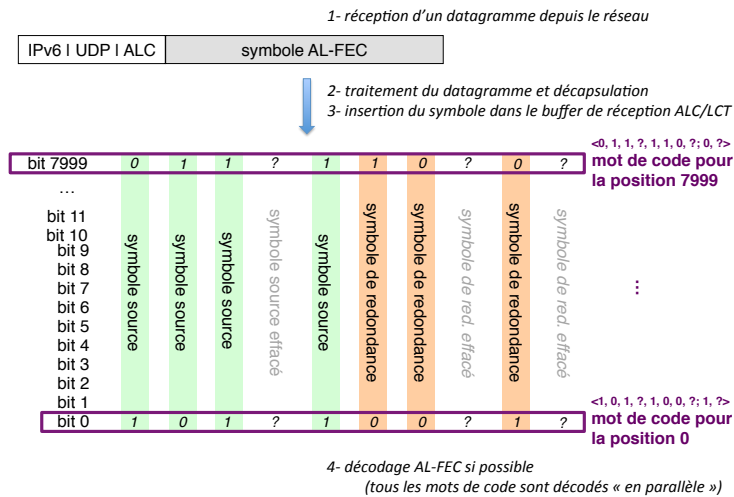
1- réception d'un datagramme depuis le réseau

IPv6 | UDP | ALC | symbole AL-FEC

2- traitement du datagramme et décapsulation
3- insertion du symbole dans le buffer de réception ALC/LCT

<0, 1, 1, ?, 1, 1, 0, ?, 0, ?>
mot de code pour la position 7999

| bit 7999 | 0 | 1 | 1 | ? | 1 | 1 | 0 | ? | 0 | ? |
|---|---|---|---|---|---|---|---|---|---|---|

…
bit 11
bit 10
bit 9
bit 8
bit 7
bit 6
bit 5
bit 4
bit 3
bit 2
bit 1

symbole source
symbole source
symbole source
symbole source effacé
symbole source
symbole de redondance
symbole de redondance
symbole de red. effacé
symbole de redondance
symbole de red. effacé

⋮

<1, 0, 1, ?, 1, 0, 0, ?; 1, ?>
mot de code pour la position 0

| bit 0 | 1 | 0 | 1 | ? | 1 | 0 | 0 | ? | 1 | ? |
|---|---|---|---|---|---|---|---|---|---|---|

4- décodage AL-FEC si possible
(tous les mots de code sont décodés « en parallèle »)